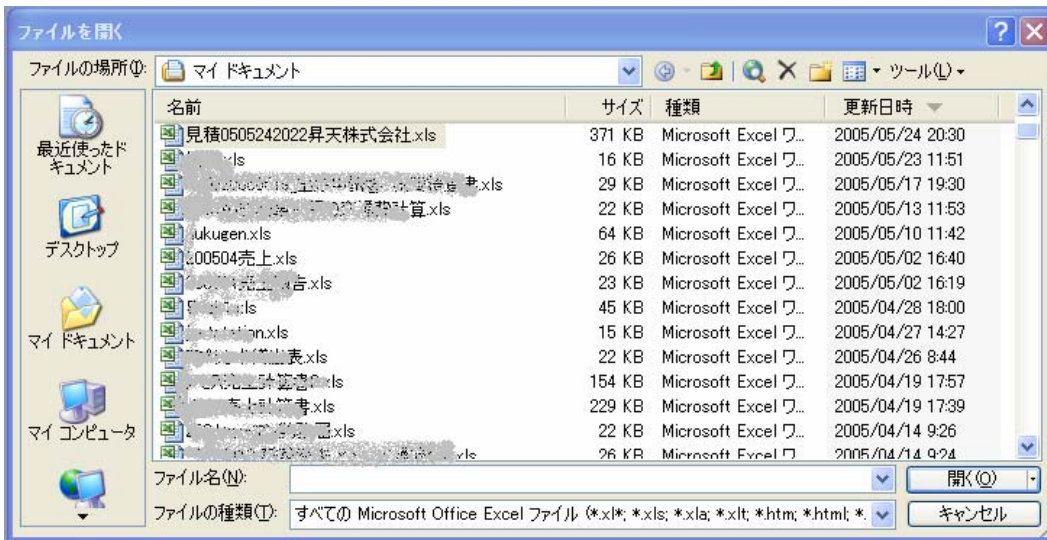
ファイルを開く

ファイルの場所(I): マイ ドキュメント

ツール(L)

最近使ったドキュメント

デスクトップ

マイ ドキュメント

マイ コンピュータ

| 名前 | サイズ | 種類 | 更新日時 |
|---|---|---|---|
| 見積0505242022昇天株式会社.xls | 371 KB | Microsoft Excel ワ... | 2005/05/24 20:30 |
| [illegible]xls | 16 KB | Microsoft Excel ワ... | 2005/05/23 11:51 |
| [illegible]書.xls | 29 KB | Microsoft Excel ワ... | 2005/05/17 19:30 |
| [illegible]算.xls | 22 KB | Microsoft Excel ワ... | 2005/05/13 11:53 |
| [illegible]ukugen.xls | 64 KB | Microsoft Excel ワ... | 2005/05/10 11:42 |
| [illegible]00504売上.xls | 26 KB | Microsoft Excel ワ... | 2005/05/02 16:40 |
| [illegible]告.xls | 23 KB | Microsoft Excel ワ... | 2005/05/02 16:19 |
| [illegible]ls | 45 KB | Microsoft Excel ワ... | 2005/04/28 18:00 |
| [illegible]tion.xls | 15 KB | Microsoft Excel ワ... | 2005/04/27 14:27 |
| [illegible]表.xls | 22 KB | Microsoft Excel ワ... | 2005/04/26 8:44 |
| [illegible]xls | 154 KB | Microsoft Excel ワ... | 2005/04/19 17:57 |
| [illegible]書.xls | 229 KB | Microsoft Excel ワ... | 2005/04/19 17:39 |
| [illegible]xls | 22 KB | Microsoft Excel ワ... | 2005/04/14 9:26 |
| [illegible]xls | 26 KB | Microsoft Excel ワ... | 2005/04/14 9:24 |

ファイル名(N):

開く(O)

ファイルの種類(T): すべての Microsoft Office Excel ファイル (*.xl*; *.xls; *.xla; *.xlt; *.htm; *.html; *.

キャンセル